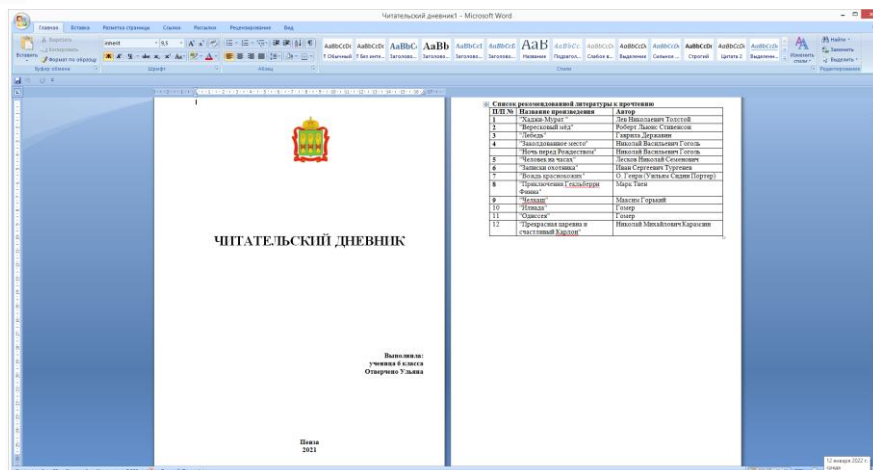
Читательский дневник1 - Microsoft Word

Главная Вставка Разметка страницы Ссылки Рассылки Рецензирование Вид

ЧИТАТЕЛЬСКИЙ ДНЕВНИК

Выполнила:
ученица 6 класса
Отверчено Ульяна

Пенза
2021

Список рекомендованной литературы к прочтению

| П/П № | Название произведения | Автор |
|---|---|---|
| 1 | "Хаджи-Мурат" | Лев Николаевич Толстой |
| 2 | "Вересковый мёд" | Роберт Льюис Стивенсон |
| 3 | "Лебедь" | Гавриил Державин |
| 4 | "Заколдованное место" | Николай Васильевич Гоголь |
|  | "Ночь перед Рождеством" | Николай Васильевич Гоголь |
| 5 | "Человек на часах" | Лесков Николай Семенович |
| 6 | "Записки охотника" | Иван Сергеевич Тургенев |
| 7 | "Вождь краснокожих" | О. Генри (Уильям Сидни Портер) |
| 8 | "Приключения Гекльберри Финна" | Марк Твен |
| 9 | "Челкаш" | Максим Горький |
| 10 | "Илиада" | Гомер |
| 11 | "Одиссея" | Гомер |
| 12 | "Прекрасная царевна и счастливый Карлон" | Николай Михайлович Карамзин |

12 января 2022 г.